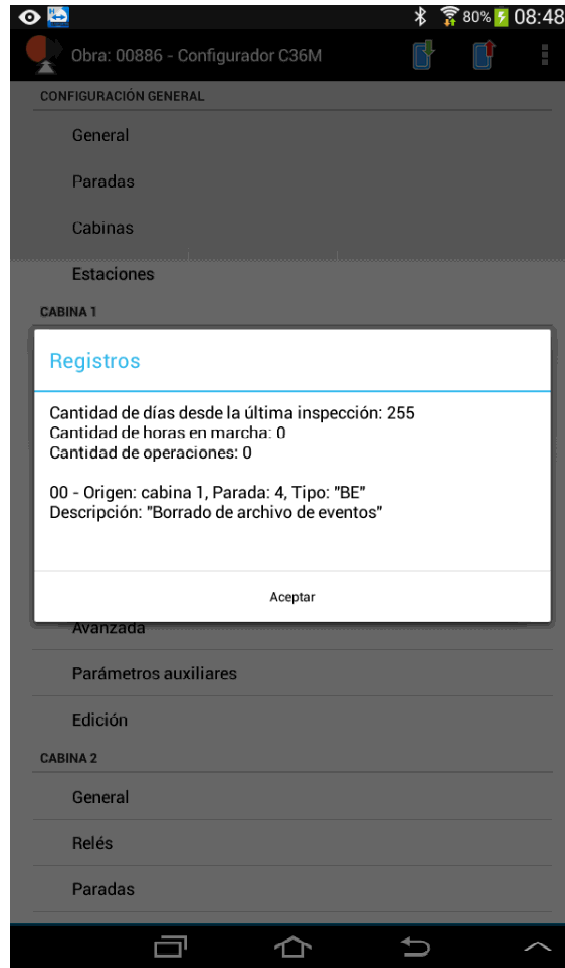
80% 08:48

Obra: 00886 - Configurador C36M

CONFIGURACIÓN GENERAL

General

Paradas

Cabinas

Estaciones

CABINA 1

Registros

Cantidad de días desde la última inspección: 255
Cantidad de horas en marcha: 0
Cantidad de operaciones: 0

00 - Origen: cabina 1, Parada: 4, Tipo: "BE"
Descripción: "Borrado de archivo de eventos"

Aceptar

Avanzada

Parámetros auxiliares

Edición

CABINA 2

General

Relés

Paradas